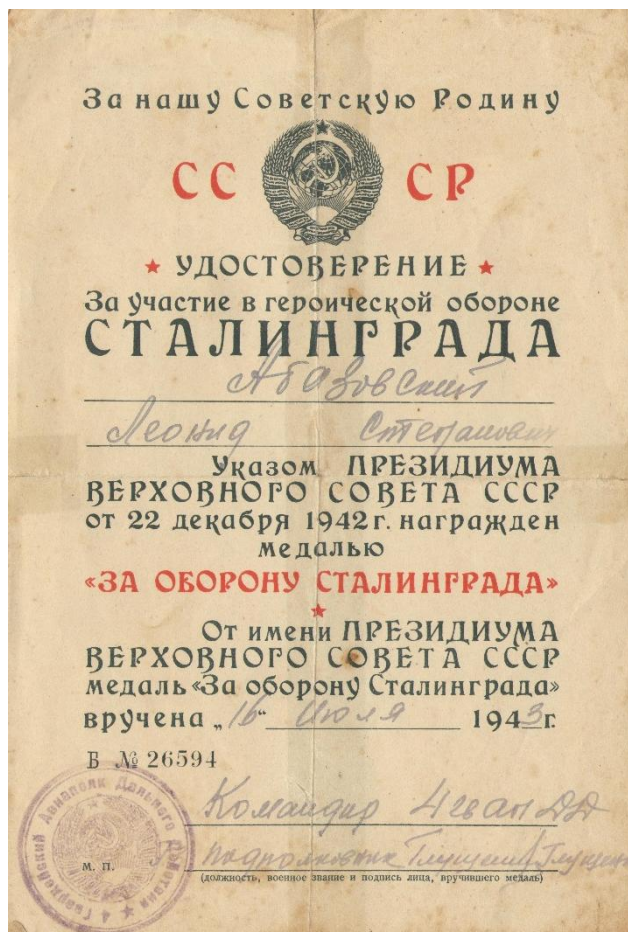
За нашу Советскую Родину

СС СР

★ УДОСТОВЕРЕНИЕ ★
За участие в героической обороне
СТАЛИНГРАДА

Абазовский

Леонид Степанович

Указом ПРЕЗИДИУМА ВЕРХОВНОГО СОВЕТА СССР от 22 декабря 1942 г. награжден медалью
«ЗА ОБОРОНУ СТАЛИНГРАДА»
★
От имени ПРЕЗИДИУМА ВЕРХОВНОГО СОВЕТА СССР медаль «За оборону Сталинграда» вручена „16" Июля 1943 г.

Б № 26594

Командир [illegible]

подполковник Глущенко Глущенко

М. П.

(должность, воинское звание и подпись лица, вручившего медаль)

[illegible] Донского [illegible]